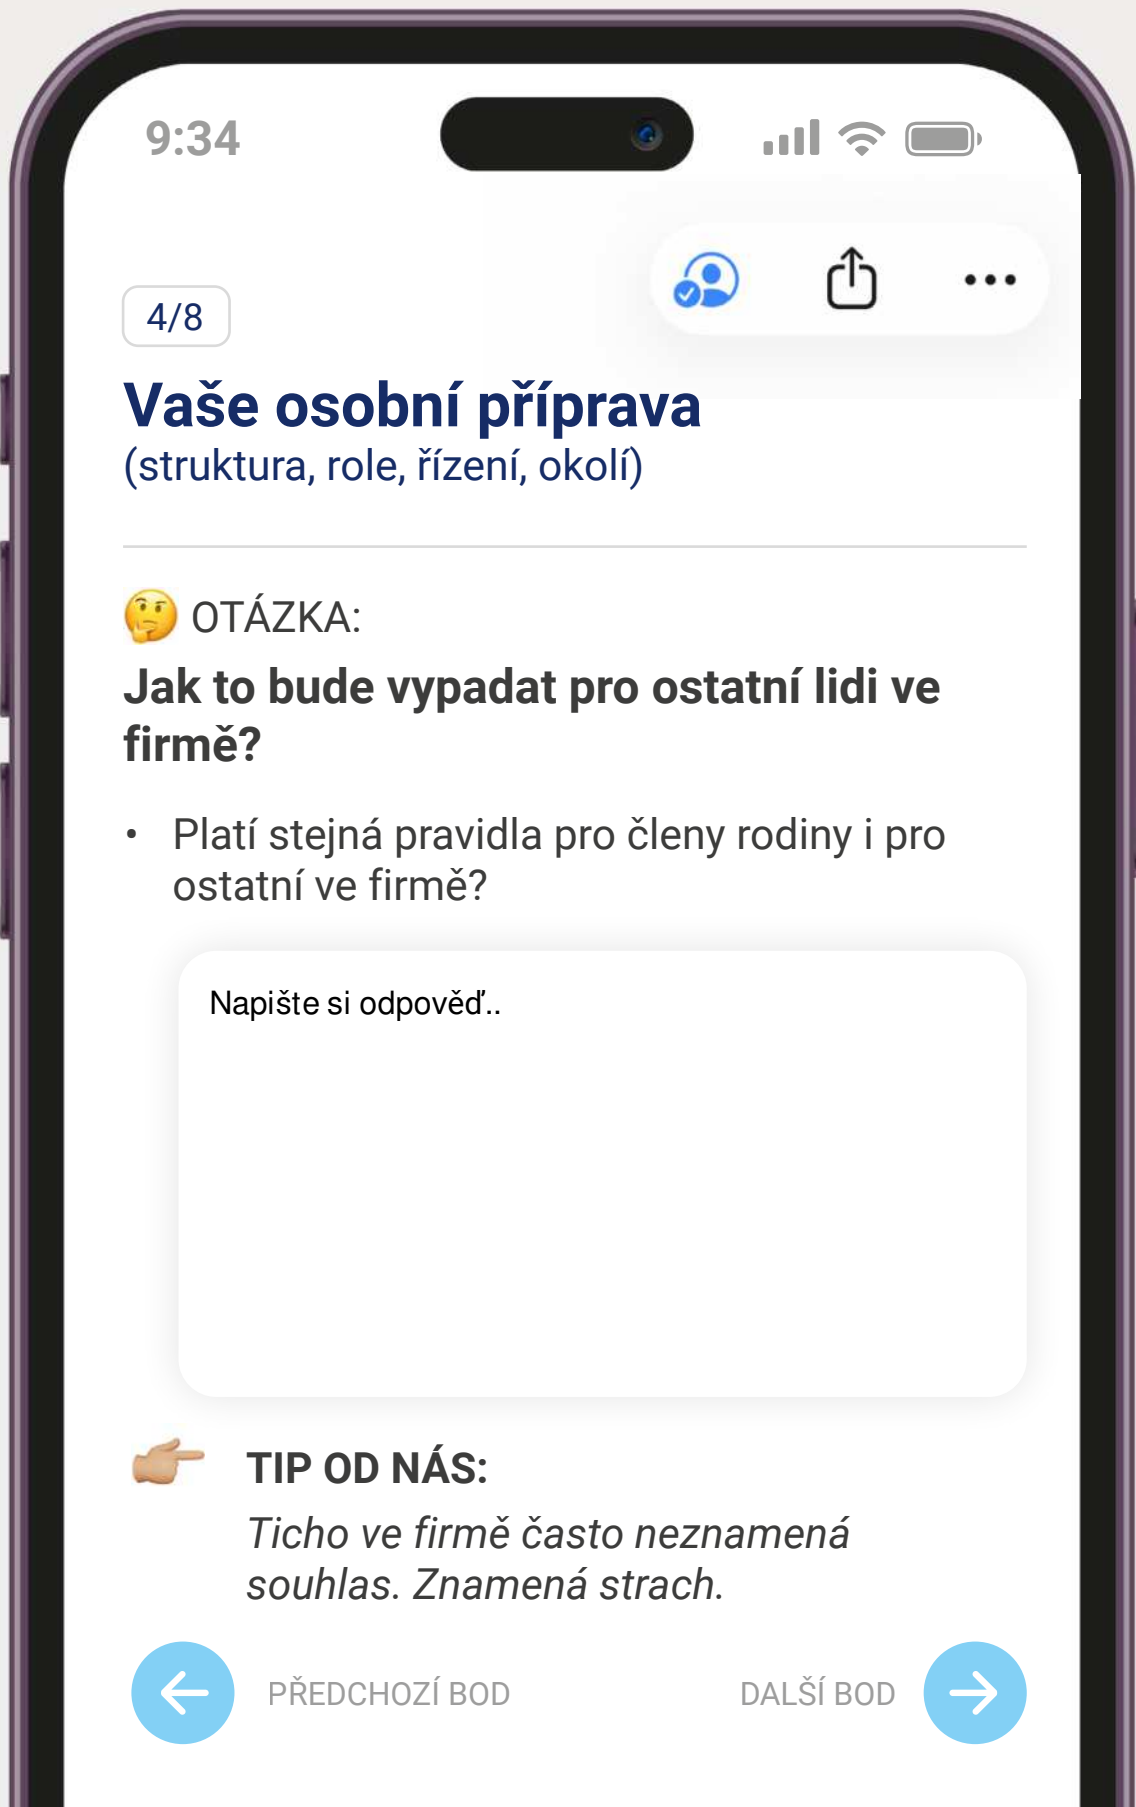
9:34

4/8

Vaše osobní příprava
(struktura, role, řízení, okolí)

🤔 OTÁZKA:
Jak to bude vypadat pro ostatní lidi ve firmě?

• Platí stejná pravidla pro členy rodiny i pro ostatní ve firmě?

Napište si odpověď..

👉 TIP OD NÁS:
Ticho ve firmě často neznamená souhlas. Znamená strach.

PŘEDCHOZÍ BOD

DALŠÍ BOD